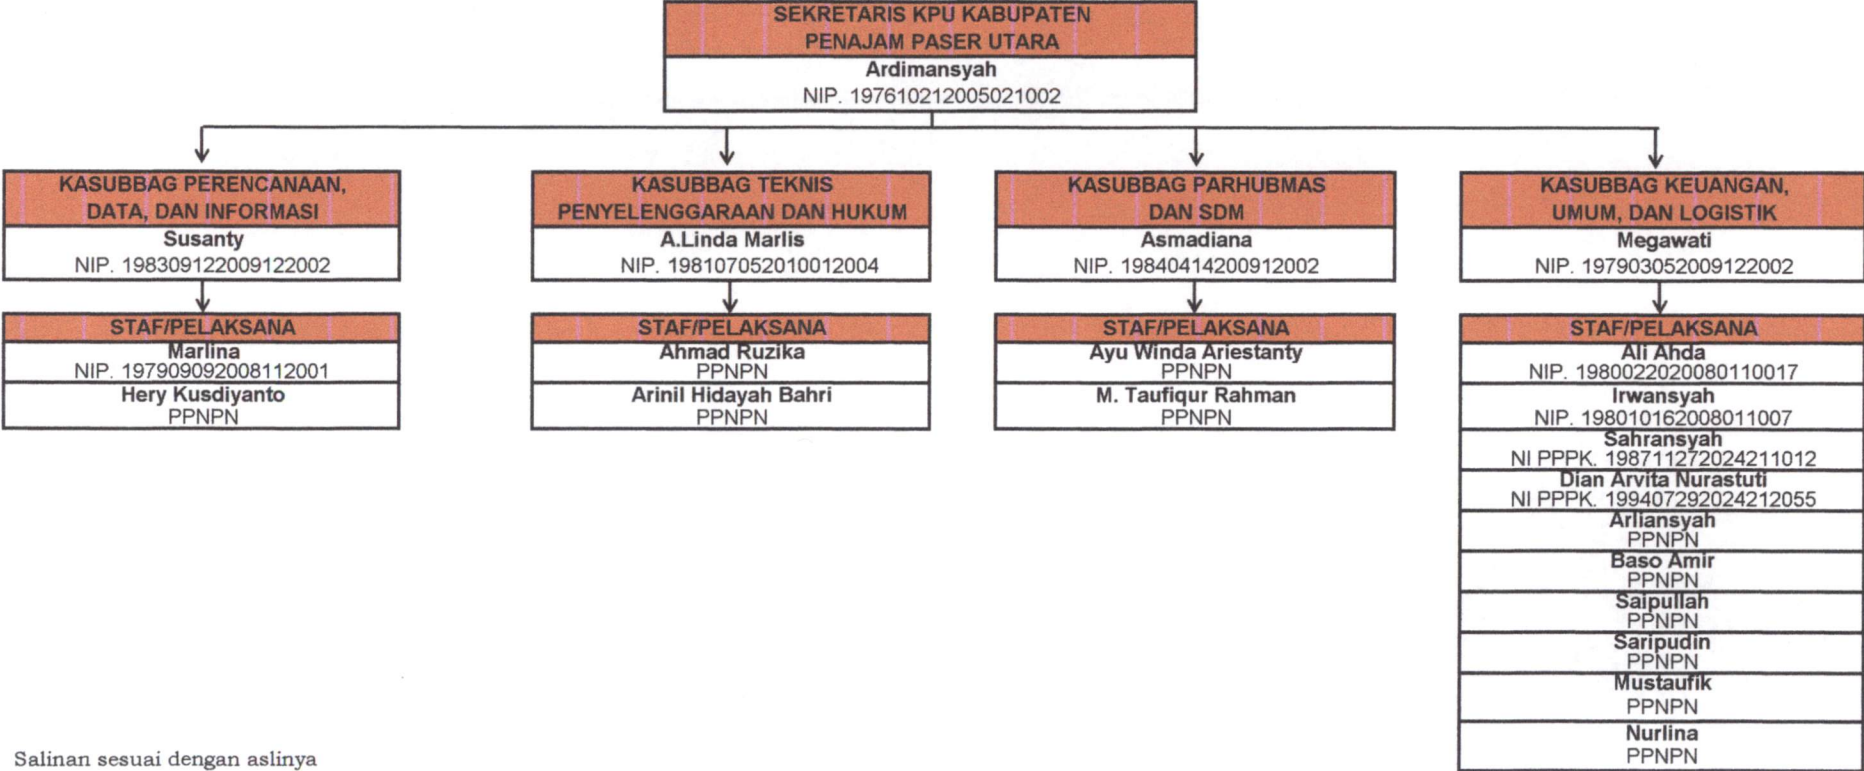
SEKRETARIS KPU KABUPATEN PENAJAM PASER UTARA
Ardimansyah
NIP. 197610212005021002

KASUBBAG PERENCANAAN, DATA, DAN INFORMASI
Susanty
NIP. 198309122009122002

STAF/PELAKSANA
Marlina
NIP. 197909092008112001
Hery Kusdiyanto
PPNPN

KASUBBAG TEKNIS PENYELENGGARAAN DAN HUKUM
A.Linda Marlis
NIP. 198107052010012004

STAF/PELAKSANA
Ahmad Ruzika
PPNPN
Arinil Hidayah Bahri
PPNPN

KASUBBAG PARHUBMAS DAN SDM
Asmadiana
NIP. 19840414200912002

STAF/PELAKSANA
Ayu Winda Ariestanty
PPNPN
M. Taufiqur Rahman
PPNPN

KASUBBAG KEUANGAN, UMUM, DAN LOGISTIK
Megawati
NIP. 197903052009122002

STAF/PELAKSANA
Ali Ahda
NIP. 198002202008011007
Irwansyah
NIP. 198010162008011007
Sahransyah
NI PPPK. 198711272024211012
Dian Arvita Nurastuti
NI PPPK. 199407292024212055
Arliansyah
PPNPN
Baso Amir
PPNPN
Saipullah
PPNPN
Saripudin
PPNPN
Mustaufik
PPNPN
Nurlina
PPNPN

Salinan sesuai dengan aslinya